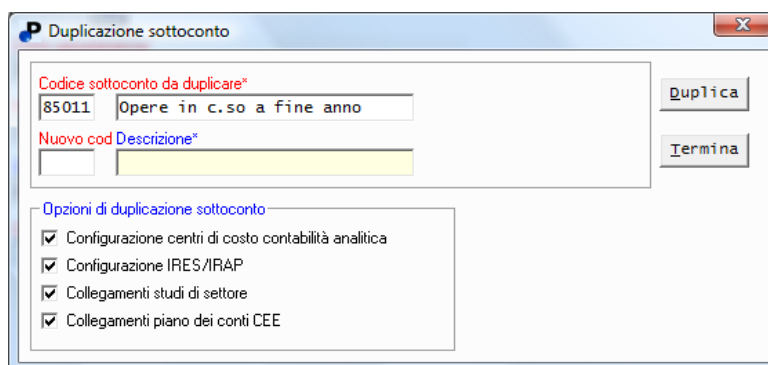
Duplicazione sottoconto

Codice sottoconto da duplicare*
85011 Opere in c.so a fine anno
Nuovo cod Descrizione*

Duplica
Termina

Opzioni di duplicazione sottoconto
☑ Configurazione centri di costo contabilità analitica
☑ Configurazione IRES/IRAP
☑ Collegamenti studi di settore
☑ Collegamenti piano dei conti CEE